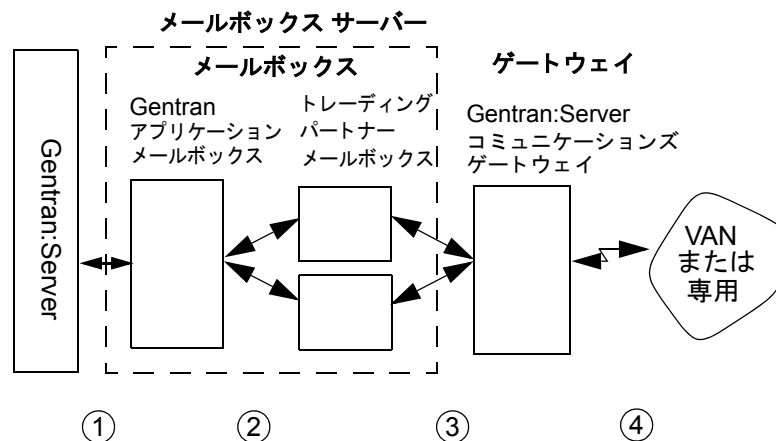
メールボックス サーバー

メールボックス

ゲートウェイ

Gentran:Server

Gentran アプリケーション メールボックス

トレーディング パートナー メールボックス

Gentran:Server コミュニケーションズ ゲートウェイ

VAN または 専用

①

②

③

④